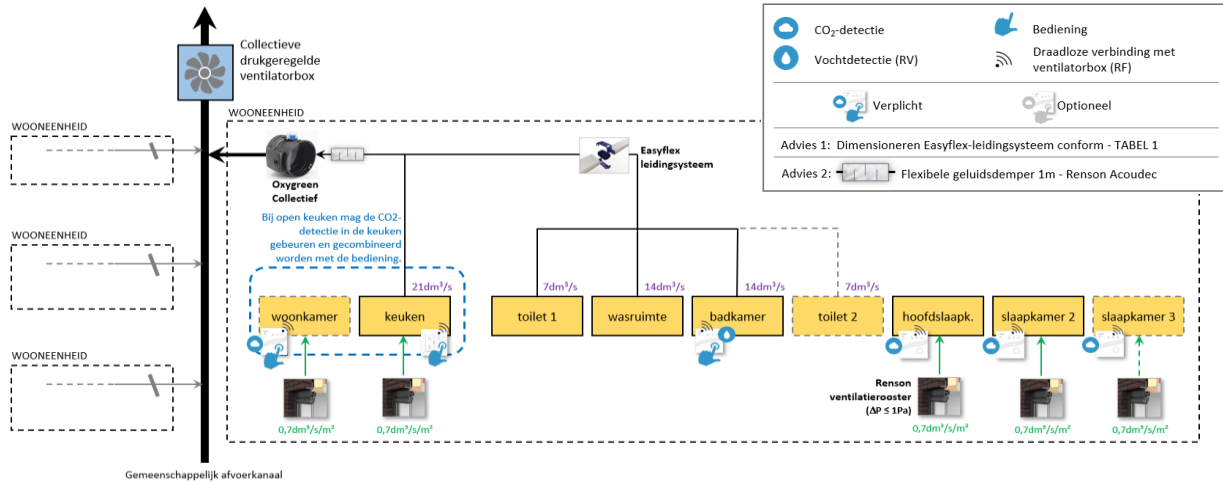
Collectieve drukgeregelde ventilatorbox

$CO_2$-detectie

Bediening

Vochtdetectie (RV)

Draadloze verbinding met ventilatorbox (RF)

Verplicht

Optioneel

Advies 1: Dimensioneren Easyflex-leidingsysteem conform - TABEL 1

Advies 2: Flexibele geluidsdemper 1m - Renson Acoudec

WOONEENHEID

WOONEENHEID

WOONEENHEID

WOONEENHEID

Oxygreen Collectief

Easyflex leidingsysteem

Bij open keuken mag de CO2-detectie in de keuken gebeuren en gecombineerd worden met de bediening.

21dm³/s

7dm³/s

14dm³/s

14dm³/s

7dm³/s

woonkamer

keuken

toilet 1

wasruimte

badkamer

toilet 2

hoofdslaapk.

slaapkamer 2

slaapkamer 3

Renson ventilatierooster (ΔP ≤ 1Pa)

0,7dm³/s/m²

0,7dm³/s/m²

0,7dm³/s/m²

0,7dm³/s/m²

0,7dm³/s/m²

Gemeenschappelijk afvoerkanaal